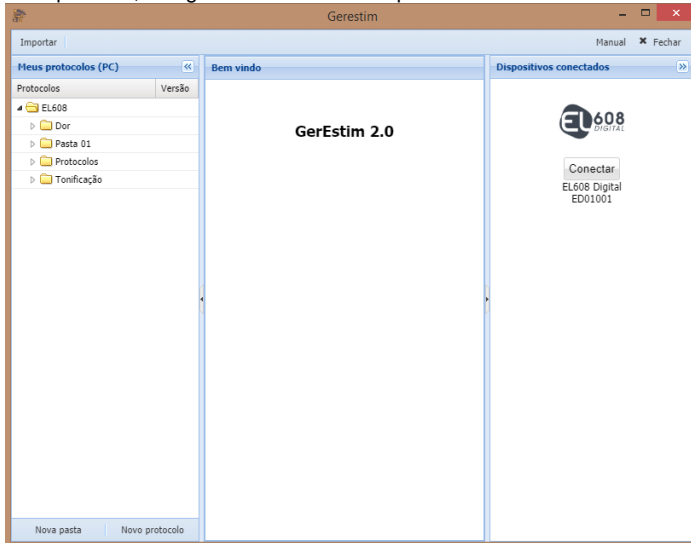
Gerestim

Importar

Manual ✖ Fechar

Meus protocolos (PC)

| Protocolos | Versão |
|---|---|
| EL608 | |
| Dor | |
| Pasta 01 | |
| Protocolos | |
| Tonificação | |

Nova pasta
Novo protocolo

Bem vindo

GerEstim 2.0

Dispositivos conectados

EL608 DIGITAL

Conectar
EL608 Digital
ED01001